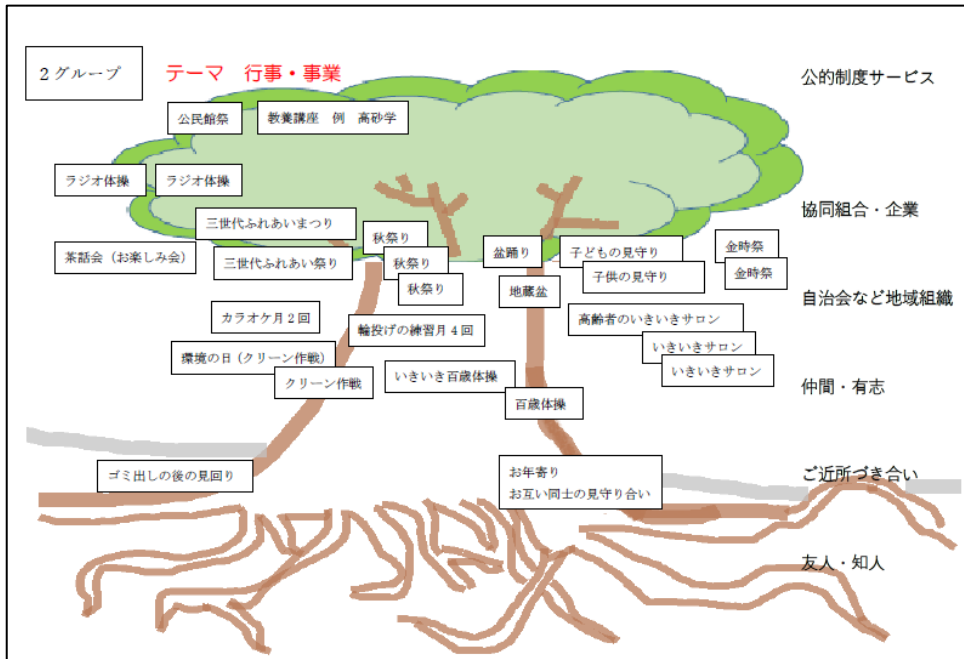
２グループ

テーマ　行事・事業

公的制度サービス

公民館祭

教養講座　例　高砂学

ラジオ体操

ラジオ体操

協同組合・企業

三世代ふれあいまつり

茶話会（お楽しみ会）

三世代ふれあい祭り

秋祭り

秋祭り

秋祭り

盆踊り

子どもの見守り

子供の見守り

金時祭

金時祭

自治会など地域組織

地蔵盆

カラオケ月２回

輪投げの練習月４回

高齢者のいきいきサロン

いきいきサロン

いきいきサロン

環境の日（クリーン作戦）

クリーン作戦

いきいき百歳体操

百歳体操

仲間・有志

ゴミ出しの後の見回り

お年寄り
お互い同士の見守り合い

ご近所づき合い

友人・知人